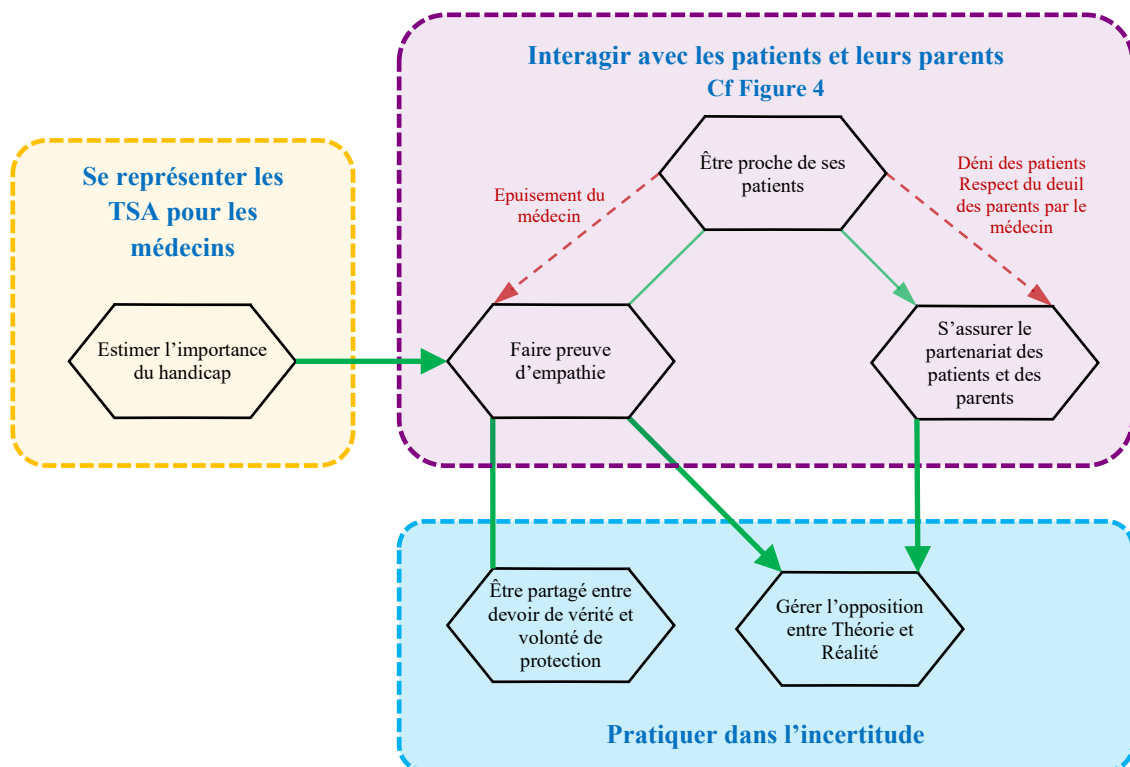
Interagir avec les patients et leurs parents
Cf Figure 4

Se représenter les TSA pour les médecins

Estimer l'importance du handicap

Être proche de ses patients

Epuisement du médecin

Déni des patients
Respect du deuil des parents par le médecin

Faire preuve d'empathie

S'assurer le partenariat des patients et des parents

Être partagé entre devoir de vérité et volonté de protection

Gérer l'opposition entre Théorie et Réalité

Pratiquer dans l'incertitude